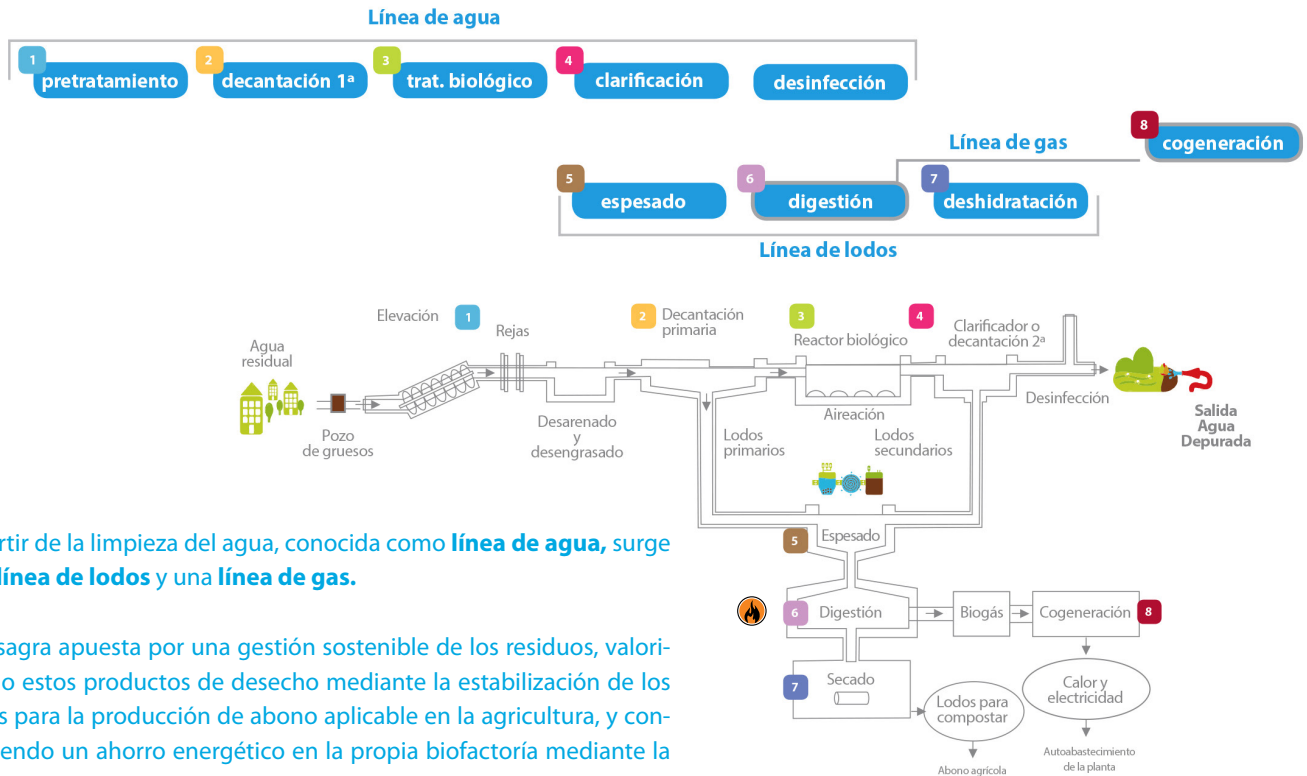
Línea de agua

1 pretratamiento
2 decantación 1ª
3 trat. biológico
4 clarificación
desinfección

Línea de gas
8 cogeneración

5 espesado
6 digestión
7 deshidratación

Línea de lodos

Elevación 1
Rejas
2 Decantación primaria
3 Reactor biológico
4 Clarificador o decantación 2ª
Agua residual
Pozo de gruesos
Desarenado y desengrasado
Lodos primarios
Aireación
Lodos secundarios
Desinfección
Salida Agua Depurada
5 Espesado
6 Digestión
Biogás
Cogeneración 8
7 Secado
Lodos para compostar
Calor y electricidad
Abono agrícola
Autoabastecimiento de la planta

rtir de la limpieza del agua, conocida como **línea de agua,** surge **línea de lodos** y una **línea de gas.**

sagra apuesta por una gestión sostenible de los residuos, valorio estos productos de desecho mediante la estabilización de los s para la producción de abono aplicable en la agricultura, y conendo un ahorro energético en la propia biofactoría mediante la